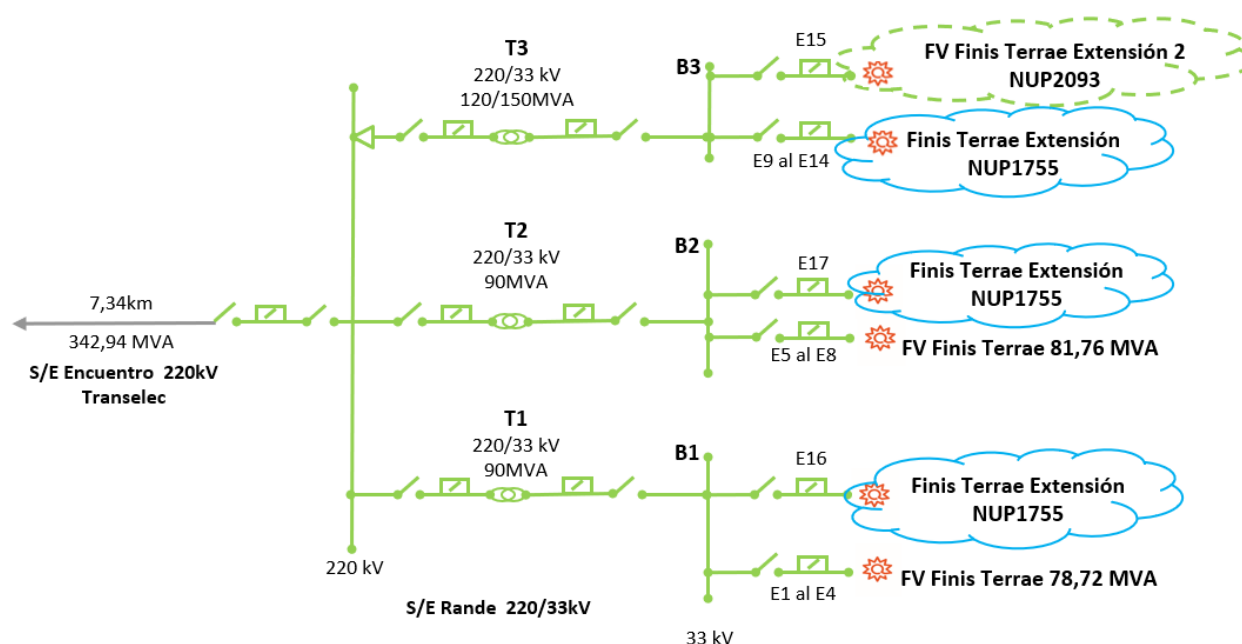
T3
220/33 kV
120/150MVA

B3

E15

FV Finis Terrae Extensión 2
NUP2093

Finis Terrae Extensión
NUP1755

E9 al E14

T2
220/33 kV
90MVA

B2

E17

Finis Terrae Extensión
NUP1755

7,34km
342,94 MVA

S/E Encuentro 220kV
Transelec

E5 al E8

FV Finis Terrae 81,76 MVA

T1
220/33 kV
90MVA

B1

E16

Finis Terrae Extensión
NUP1755

220 kV

E1 al E4

FV Finis Terrae 78,72 MVA

S/E Rande 220/33kV

33 kV